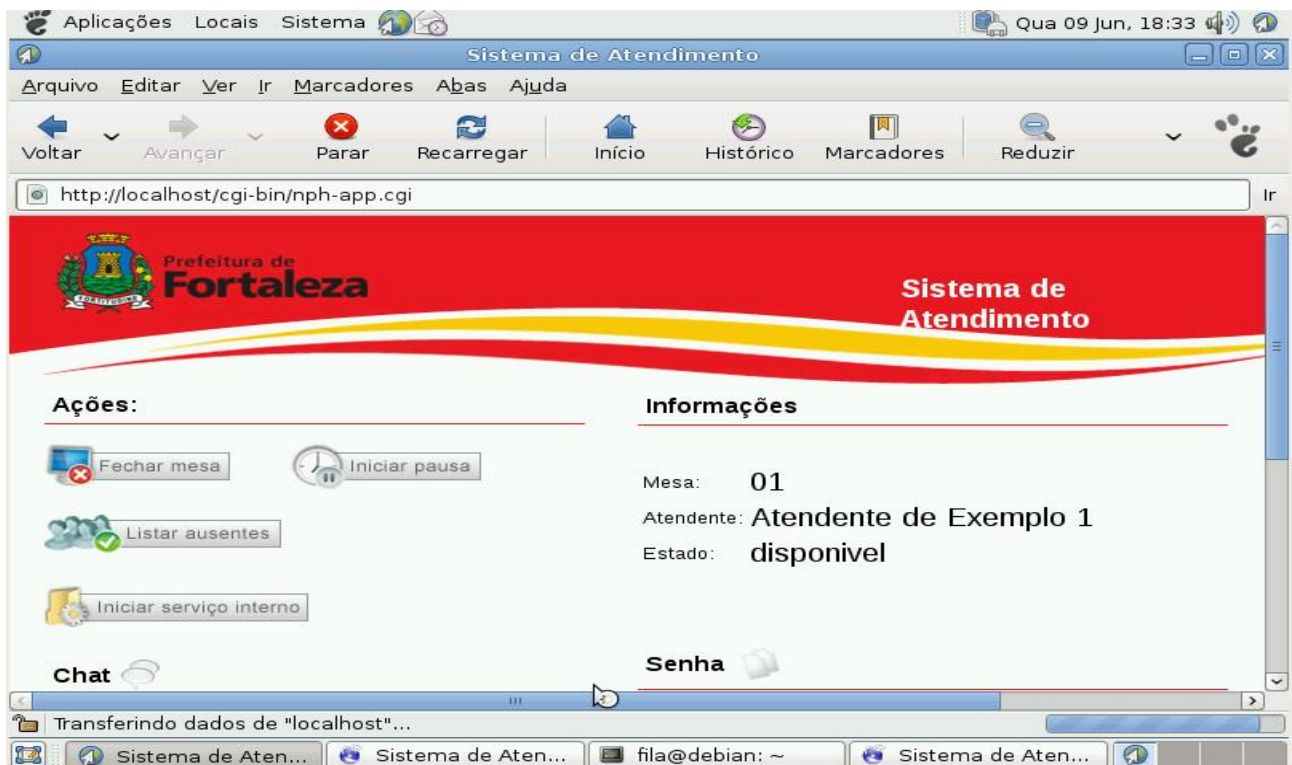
Aplicações Locais Sistema

Qua 09 Jun, 18:33

Sistema de Atendimento

Arquivo Editar Ver Ir Marcadores Abas Ajuda

Voltar Avançar Parar Recarregar Início Histórico Marcadores Reduzir

http://localhost/cgi-bin/nph-app.cgi

Ir

Prefeitura de Fortaleza

FORTITUDINE

Sistema de Atendimento

Ações:

Fechar mesa

Iniciar pausa

Listar ausentes

Iniciar serviço interno

Chat

Informações

Mesa: 01

Atendente: Atendente de Exemplo 1

Estado: disponivel

Senha

Transferindo dados de "localhost"...

Sistema de Aten...

Sistema de Aten...

fila@debian: ~

Sistema de Aten...